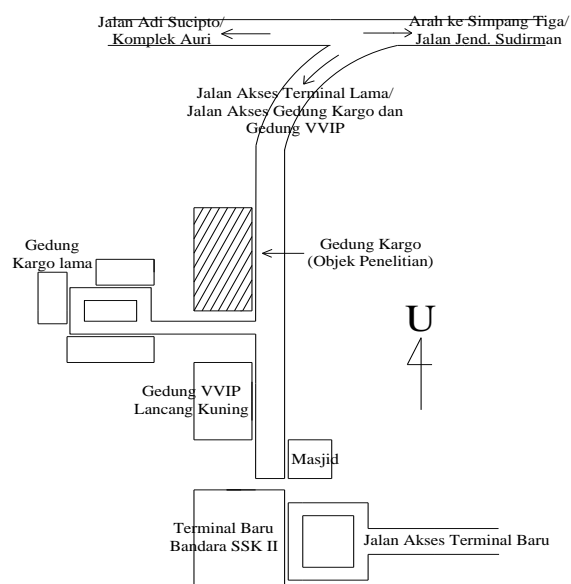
Jalan Adi Sucipto/
Komplek Auri

Arah ke Simpang Tiga/
Jalan Jend. Sudirman

Jalan Akses Terminal Lama/
Jalan Akses Gedung Kargo dan
Gedung VVIP

Gedung
Kargo lama

Gedung Kargo
(Objek Penelitian)

U

Gedung VVIP
Lancang Kuning

Masjid

Terminal Baru
Bandara SSK II

Jalan Akses Terminal Baru